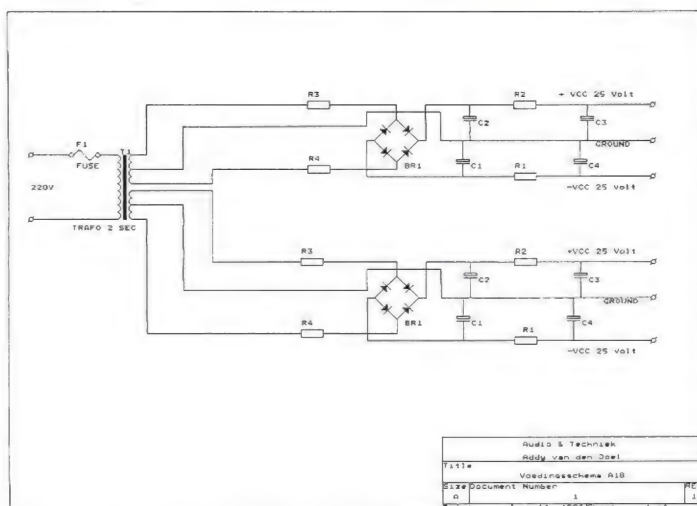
F1
FUSE
T1
220V
TRAFO 2 SEC
R3
R4
BR1
C2
C1
R2
R1
+ VCC 25 Volt
C3
GROUND
C4
-VCC 25 Volt
R3
R4
BR1
C2
C1
R2
R1
+VCC 25 Volt
C3
GROUND
C4
-VCC 25 Volt

| | | |
|---|---|---|
| | Audio & Techniek | |
| | Addy van den Joel | |
| Title | Voedingsschema A18 | |
| Size A | Document Number 1 | RE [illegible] |